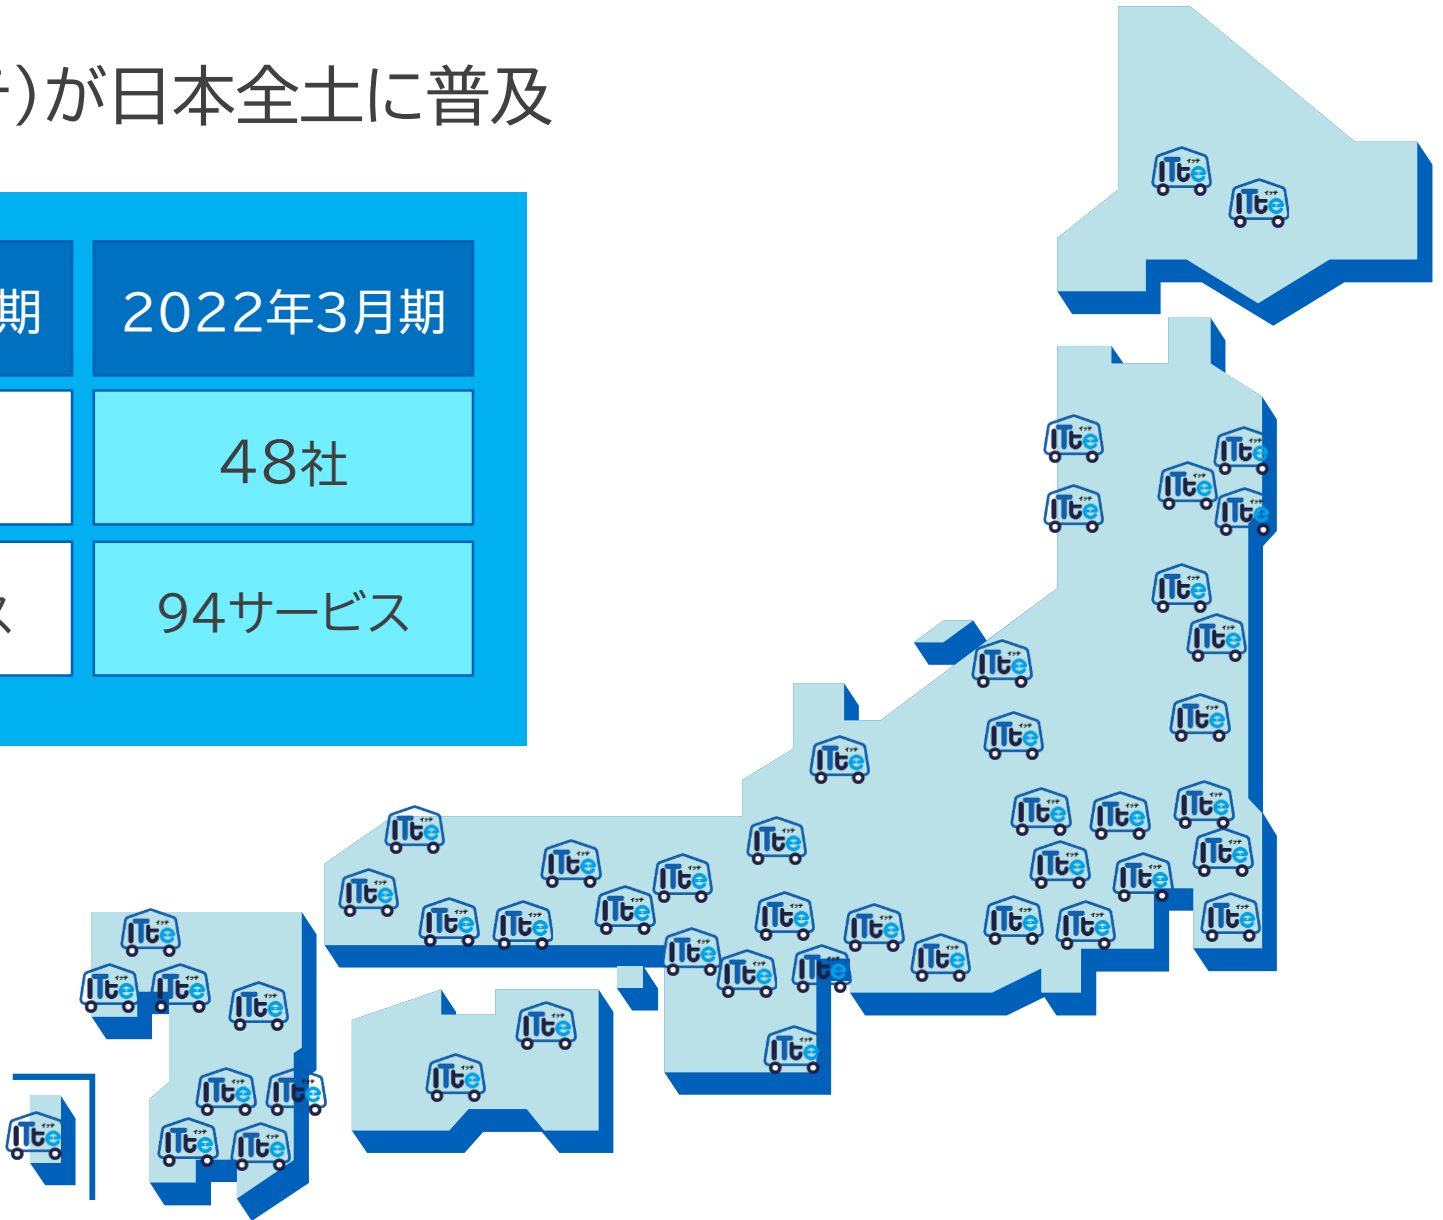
チ)が日本全土に普及

| 期 | 2022年3月期 |
|---|---|
| | 48社 |
| ス | 94サービス |

ITe ITe ITe ITe ITe ITe ITe ITe ITe ITe ITe ITe ITe ITe ITe ITe ITe ITe ITe ITe ITe ITe ITe ITe ITe ITe ITe ITe ITe ITe ITe ITe ITe ITe ITe ITe ITe ITe ITe ITe ITe ITe ITe ITe ITe ITe ITe ITe